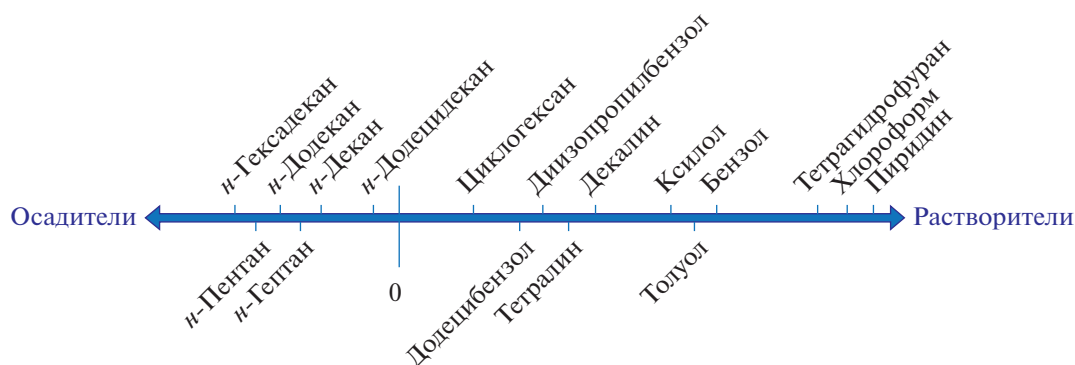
н-Гексадекан
н-Додекан
н-Декан
н-Додецидекан
Циклогексан
Диизопропилбензол
Декалин
Ксилол
Бензол
Тетрагидрофуран
Хлороформ
Пиридин

Осадители
Растворители

н-Пентан
н-Гептан
0
Додецибензол
Тетралин
Толуол